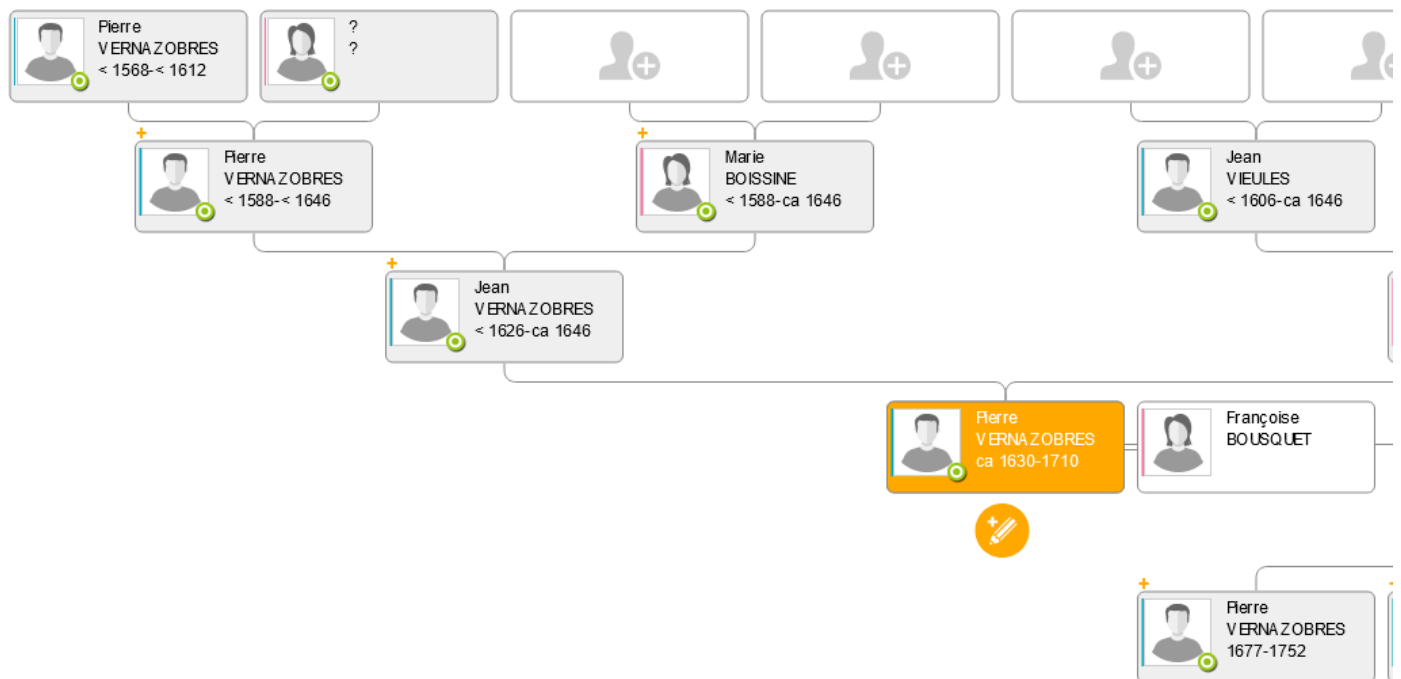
Pierre
VERNAZOBRES
< 1568-< 1612

?
?

+
Pierre
VERNAZOBRES
< 1588-< 1646

+
Marie
BOISSINE
< 1588-ca 1646

Jean
VIEULES
< 1606-ca 1646

+
Jean
VERNAZOBRES
< 1626-ca 1646

Pierre
VERNAZOBRES
ca 1630-1710

Françoise
BOUSQUET

+
Pierre
VERNAZOBRES
1677-1752